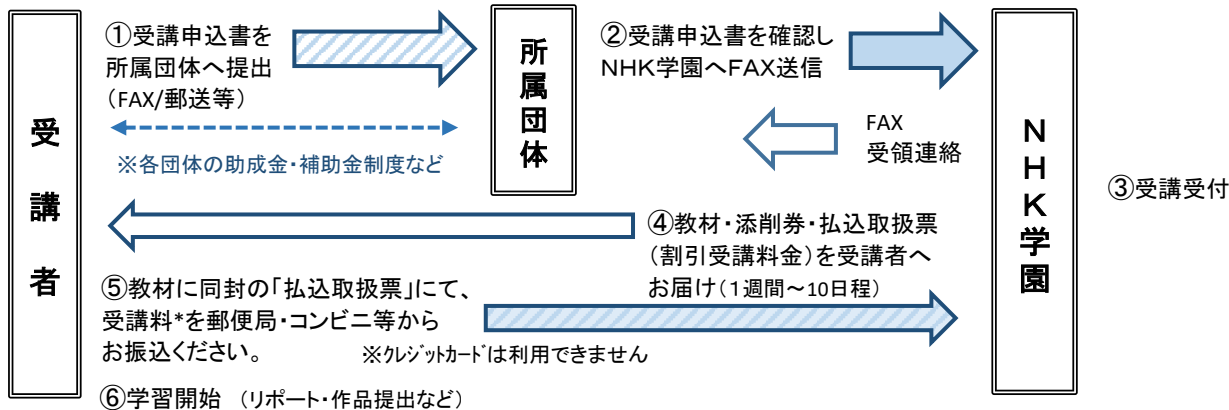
受講者

①受講申込書を所属団体へ提出（FAX/郵送等）

※各団体の助成金・補助金制度など

所属団体

②受講申込書を確認しNHK学園へFAX送信

FAX
受領連絡

NHK学園

③受講受付

④教材・添削券・払込取扱票（割引受講料金）を受講者へお届け（1週間～10日程）

⑤教材に同封の「払込取扱票」にて、受講料*を郵便局・コンビニ等からお振込ください。

※クレジットカードは利用できません

⑥学習開始 （リポート・作品提出など）